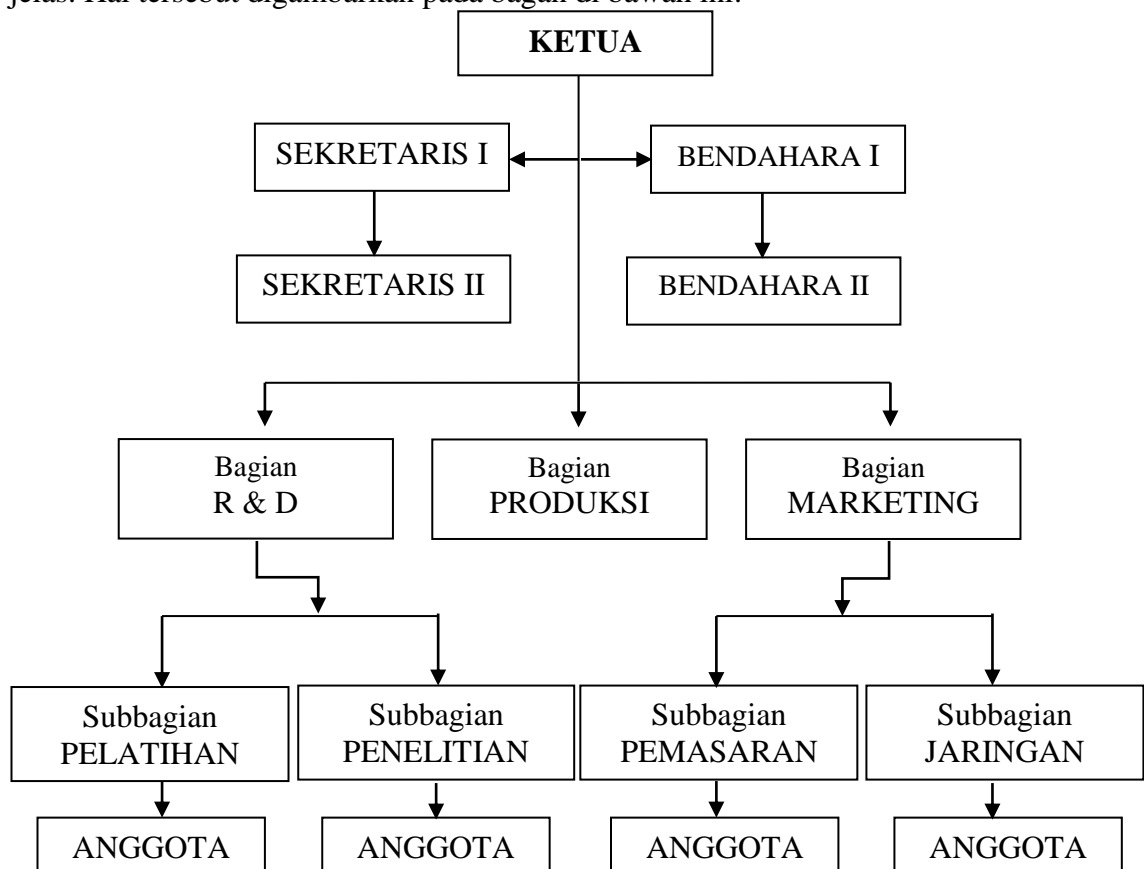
jelas. Hal tersebut digambarkan pada bagan di bawah ini.

KETUA

SEKRETARIS I

BENDAHARA I

SEKRETARIS II

BENDAHARA II

Bagian R & D

Bagian PRODUKSI

Bagian MARKETING

Subbagian PELATIHAN

Subbagian PENELITIAN

Subbagian PEMASARAN

Subbagian JARINGAN

ANGGOTA

ANGGOTA

ANGGOTA

ANGGOTA